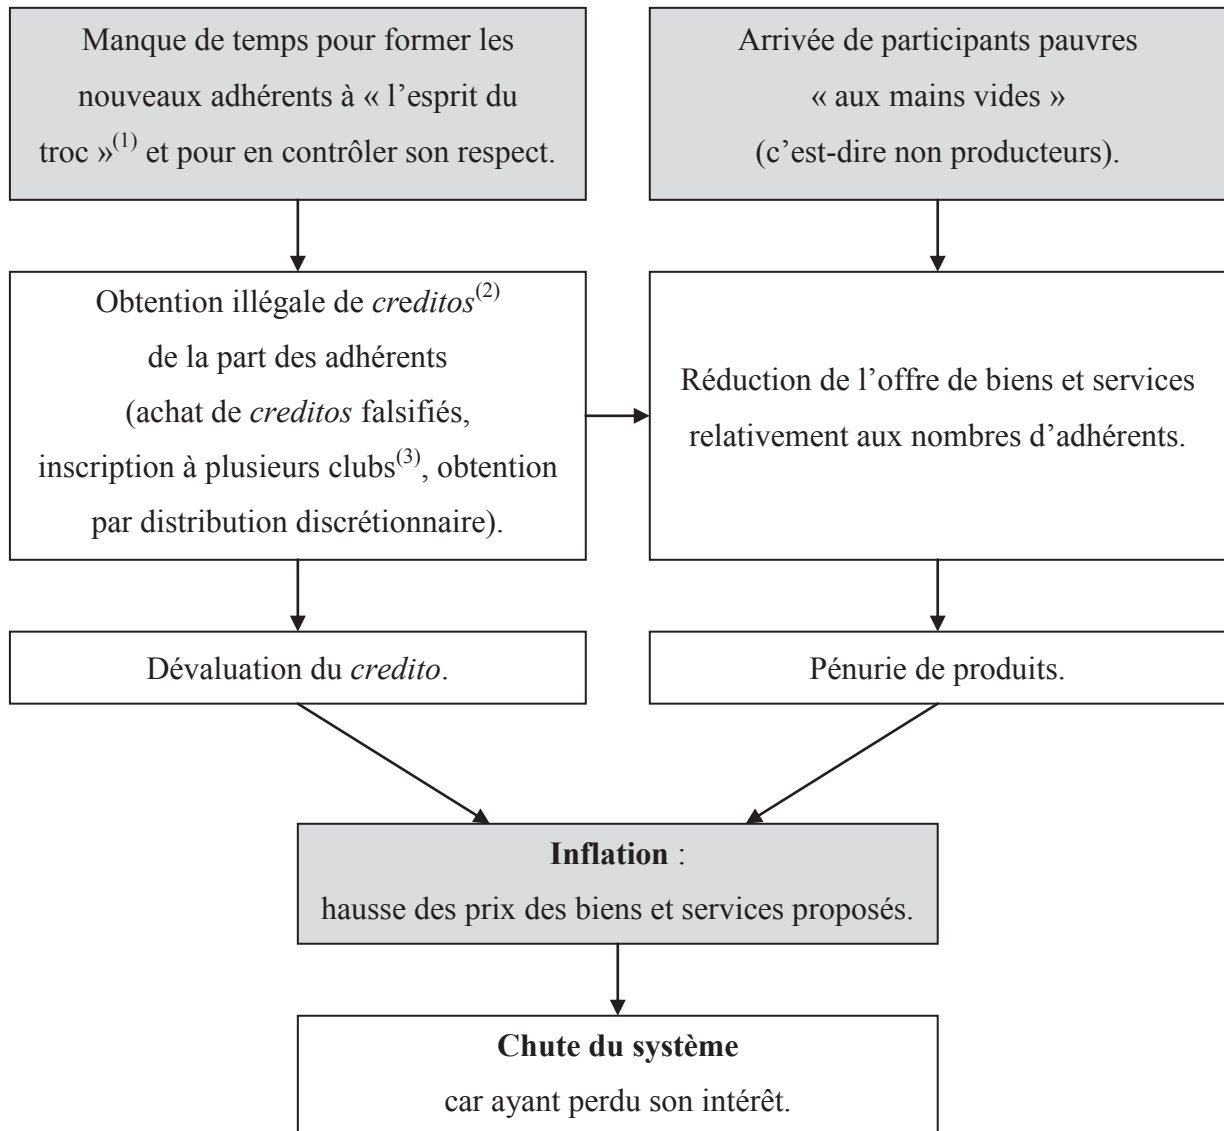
Manque de temps pour former les nouveaux adhérents à « l'esprit du troc »$^{(1)}$ et pour en contrôler son respect.

Arrivée de participants pauvres « aux mains vides » (c'est-dire non producteurs).

Obtention illégale de *creditos*$^{(2)}$ de la part des adhérents (achat de *creditos* falsifiés, inscription à plusieurs clubs$^{(3)}$, obtention par distribution discrétionnaire).

Réduction de l'offre de biens et services relativement aux nombres d'adhérents.

Dévaluation du *credito*.

Pénurie de produits.

**Inflation** :
hausse des prix des biens et services proposés.

**Chute du système**
car ayant perdu son intérêt.